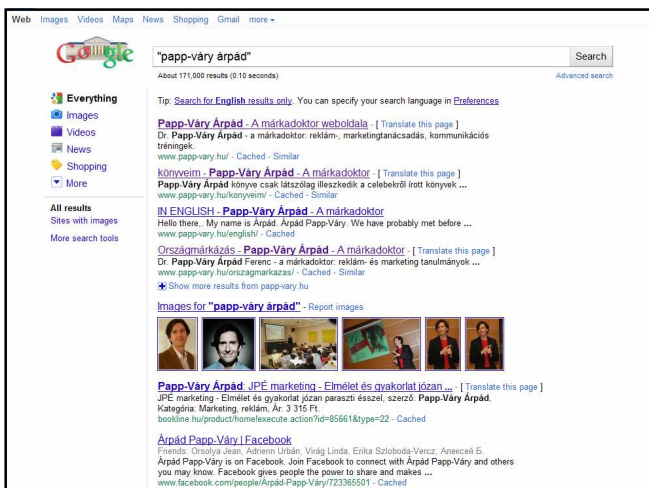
Web Images Videos Maps News Shopping Gmail more ▾

Google

"papp-váry árpád"

Search

About 171,000 results (0.10 seconds)

Advanced search

Everything
Images
Videos
News
Shopping
More

All results
Sites with images
More search tools

Tip: Search for English results only. You can specify your search language in Preferences

Papp-Váry Árpád - A márkadoktor weboldala - [ Translate this page ]
Dr. Papp-Váry Árpád - a márkadoktor: reklám-, marketingtanácsadás, kommunikációs tréningek.
www.papp-vary.hu/ - Cached - Similar

könyveim - Papp-Váry Árpád - A márkadoktor - [ Translate this page ]
Papp-Váry Árpád könyve csak látszólag illeszkedik a celebekről írott könyvek ...
www.papp-vary.hu/konyveim/ - Cached - Similar

IN ENGLISH - Papp-Váry Árpád - A márkadoktor
Hello there,. My name is Árpád. Árpád Papp-Váry. We have probably met before ...
www.papp-vary.hu/english/ - Cached

Országmárkázás - Papp-Váry Árpád - A márkadoktor - [ Translate this page ]
Dr. Papp-Váry Árpád Ferenc - a márkadoktor: reklám- és marketing tanulmányok ...
www.papp-vary.hu/orszagmarkazas/ - Cached - Similar

Show more results from papp-vary.hu

Images for "papp-váry árpád" - Report images

Papp-Váry Árpád: JPÉ marketing - Elmélet és gyakorlat józan ... - [ Translate this page ]
JPÉ marketing - Elmélet és gyakorlat józan paraszti ésszel, szerző: Papp-Váry Árpád, Kategória: Marketing, reklám, Ár: 3 315 Ft.
bookline.hu/product/home!execute.action?id=85661&type=22 - Cached

Árpád Papp-Váry | Facebook
Friends: Orsolya Jean, Adrienn Urbán, Virág Linda, Erika Szloboda-Vercz, Алексей Б.
Árpád Papp-Váry is on Facebook. Join Facebook to connect with Árpád Papp-Váry and others you may know. Facebook gives people the power to share and makes ...
www.facebook.com/people/Árpád-Papp-Váry/723365501 - Cached